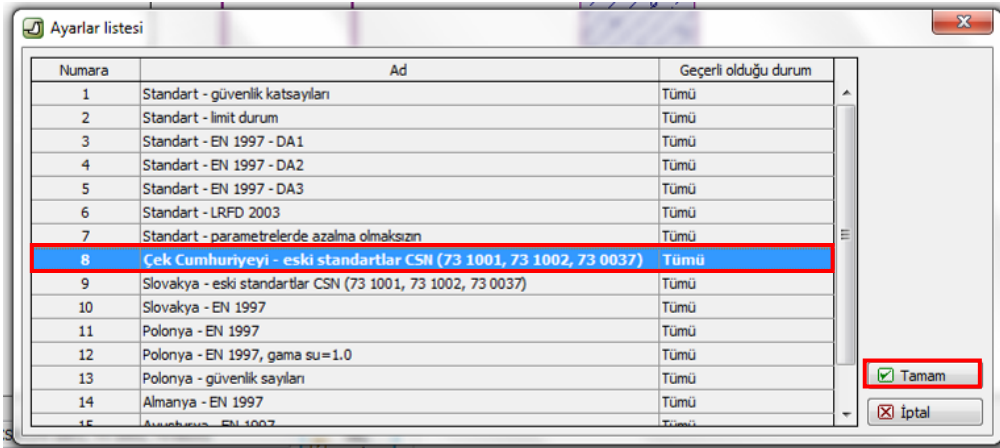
Ayarlar listesi

| Numara | Ad | Geçerli olduğu durum |
|---|---|---|
| 1 | Standart - güvenlik katsayıları | Tümü |
| 2 | Standart - limit durum | Tümü |
| 3 | Standart - EN 1997 - DA1 | Tümü |
| 4 | Standart - EN 1997 - DA2 | Tümü |
| 5 | Standart - EN 1997 - DA3 | Tümü |
| 6 | Standart - LRFD 2003 | Tümü |
| 7 | Standart - parametrelerde azalma olmaksızın | Tümü |
| 8 | Çek Cumhuriyeyi - eski standartlar CSN (73 1001, 73 1002, 73 0037) | Tümü |
| 9 | Slovakya - eski standartlar CSN (73 1001, 73 1002, 73 0037) | Tümü |
| 10 | Slovakya - EN 1997 | Tümü |
| 11 | Polonya - EN 1997 | Tümü |
| 12 | Polonya - EN 1997, gama su=1.0 | Tümü |
| 13 | Polonya - güvenlik sayıları | Tümü |
| 14 | Almanya - EN 1997 | Tümü |
| 15 | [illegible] | |

Tamam
İptal